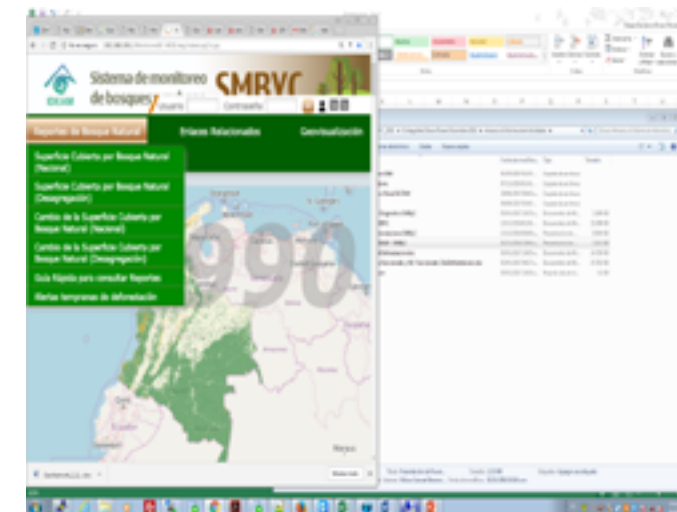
Sistema de monitoreo de bosques

SMBYC

Usuario

Contraseña

IDEAM

Reportes de Bosque Natural

Enlaces Relacionados

Geovisualización

Superficie Cubierta por Bosque Natural (Nacional)

Superficie Cubierta por Bosque Natural (Desagregación)

Cambio de la Superficie Cubierta por Bosque Natural (Nacional)

Cambio de la Superficie Cubierta por Bosque Natural (Desagregación)

Guía Rápida para consultar Reportes

Alertas tempranas de deforestación

1990

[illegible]